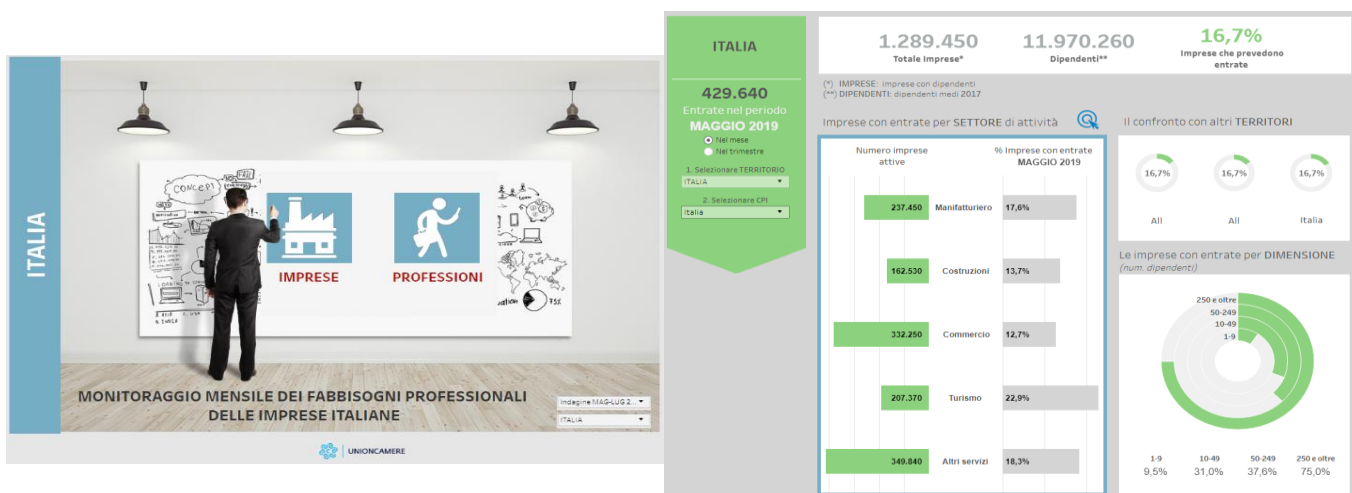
ITALIA

CONCEPT

IMPRESE

PROFESSIONI

MONITORAGGIO MENSILE DEI FABBISOGNI PROFESSIONALI DELLE IMPRESE ITALIANE

Indagine MAG-LUG 2...

ITALIA

UNIONCAMERE

ITALIA

429.640
Entrate nel periodo
MAGGIO 2019

Nel mese
Nel trimestre

1. Selezionare TERRITORIO
ITALIA

2. Selezionare CPI
Italia

1.289.450
Totale Imprese*

11.970.260
Dipendenti**

16,7%
Imprese che prevedono entrate

(*) IMPRESE: imprese con dipendenti
(**) DIPENDENTI: dipendenti medi 2017

Imprese con entrate per SETTORE di attività

Numero imprese attive

% Imprese con entrate MAGGIO 2019

| Numero imprese attive | | % Imprese con entrate MAGGIO 2019 |
|---|---|---|
| 237.450 | Manifatturiero | 17,6% |
| 162.530 | Costruzioni | 13,7% |
| 332.250 | Commercio | 12,7% |
| 207.370 | Turismo | 22,9% |
| 349.840 | Altri servizi | 18,3% |

Il confronto con altri TERRITORI

16,7%
All

16,7%
All

16,7%
Italia

Le imprese con entrate per DIMENSIONE
(num. dipendenti)

250 e oltre
50-249
10-49
1-9

| 1-9 | 10-49 | 50-249 | 250 e oltre |
|---|---|---|---|
| 9,5% | 31,0% | 37,6% | 75,0% |